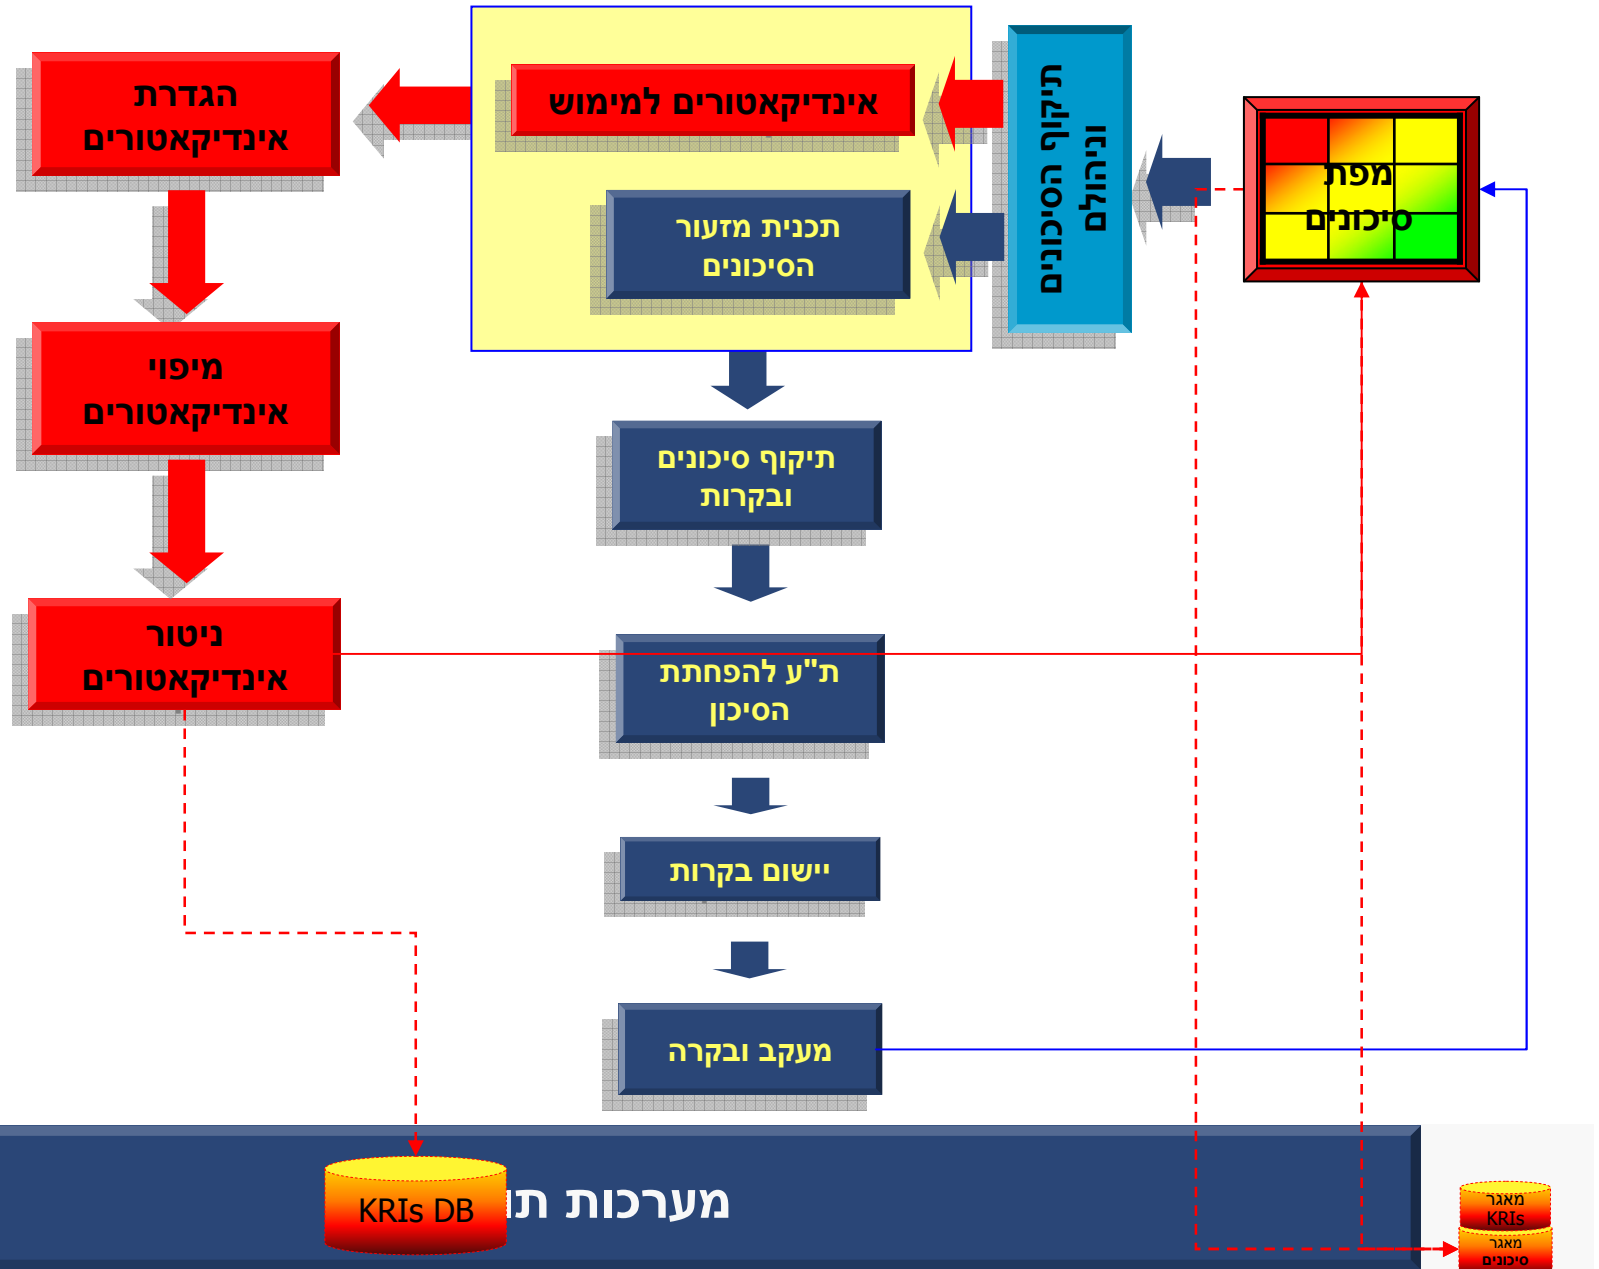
הגדרת אינדיקאטורים

אינדיקאטורים למימוש

תכנית מזעור הסיכונים

תיקוף הסיכונים וניהולם

מפת סיכונים

מיפוי אינדיקאטורים

תיקוף סיכונים ובקרות

ניטור אינדיקאטורים

ת"ע להפחתת הסיכון

יישום בקרות

מעקב ובקרה

KRIs DB

מערכות ת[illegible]

מאגר KRIs

מאגר סיכונים